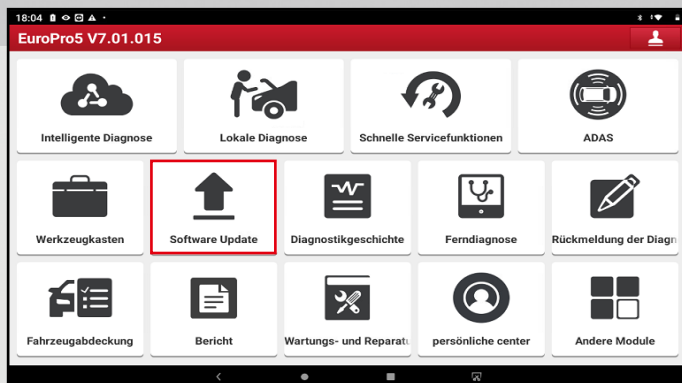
18:04

EuroPro5 V7.01.015

Intelligente Diagnose

Lokale Diagnose

Schnelle Servicefunktionen

ADAS

Werkzeugkasten

Software Update

Diagnostikgeschichte

Ferndiagnose

Rückmeldung der Diagn

Fahrzeugabdeckung

Bericht

Wartungs- und Reparatu

persönliche center

Andere Module